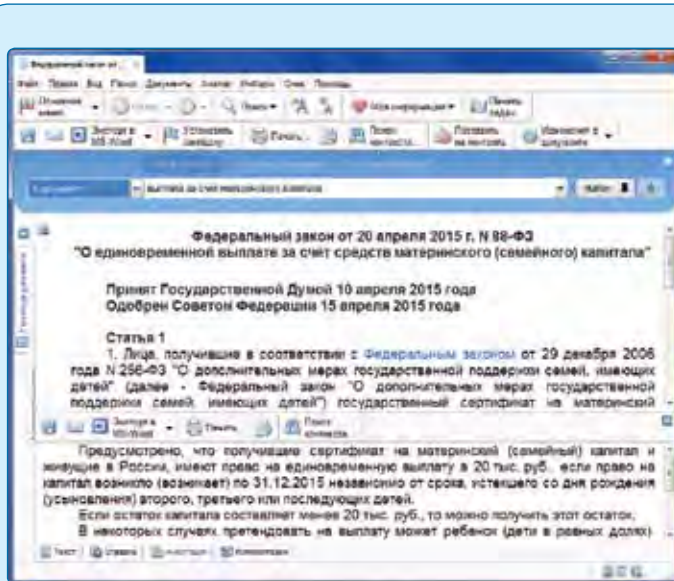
Федеральный закон от...

Файл Правка Вид Поиск Документы Анализ Избранное Окна Помощь

Выплата за счет материнского капитала

Найти

Федеральный закон от 20 апреля 2015 г. N 88-ФЗ
"О единовременной выплате за счёт средств материнского (семейного) капитала"

Принят Государственной Думой 10 апреля 2015 года
Одобрен Советом Федерации 15 апреля 2015 года

Статья 1
1. Лица, получившие в соответствии с Федеральным законом от 29 декабря 2006 года N 256-ФЗ "О дополнительных мерах государственной поддержки семей, имеющих детей" (далее - Федеральный закон "О дополнительных мерах государственной поддержки семей, имеющих детей") государственный сертификат на материнский

Экспорт в MS-Word Печать Поиск контекста

Предусмотрено, что получившие сертификат на материнский (семейный) капитал и живущие в России, имеют право на единовременную выплату в 20 тыс. руб., если право на капитал возникло (возникает) по 31.12.2015 независимо от срока, истекшего со дня рождения (усыновления) второго, третьего или последующих детей.
Если остаток капитала составляет менее 20 тыс. руб., то можно получить этот остаток.
В некоторых случаях претендовать на выплату может ребенок (дети в равных долях)

Текст Справка Аннотация Комментарии